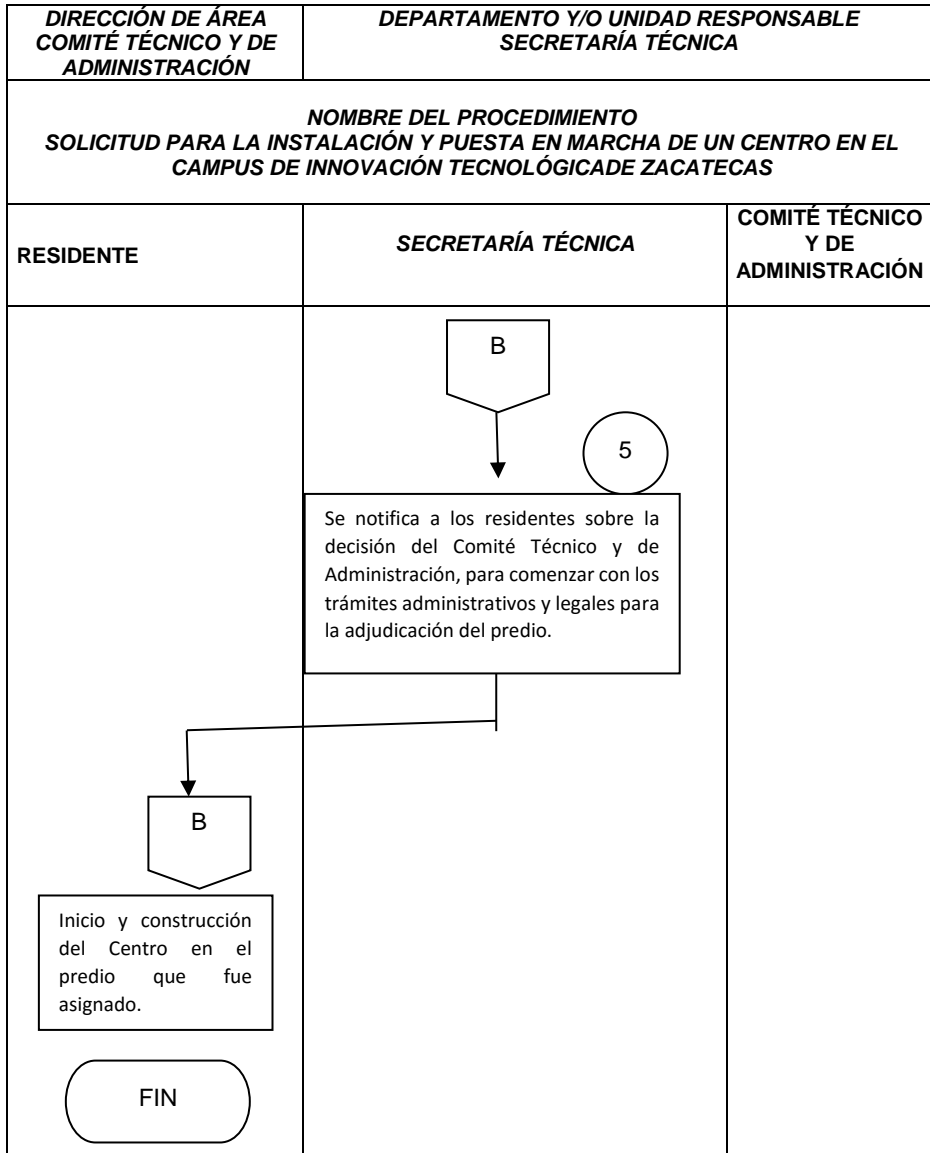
DIRECCIÓN DE ÁREA COMITÉ TÉCNICO Y DE ADMINISTRACIÓN

DEPARTAMENTO Y/O UNIDAD RESPONSABLE SECRETARÍA TÉCNICA

NOMBRE DEL PROCEDIMIENTO
SOLICITUD PARA LA INSTALACIÓN Y PUESTA EN MARCHA DE UN CENTRO EN EL CAMPUS DE INNOVACIÓN TECNOLÓGICADE ZACATECAS

RESIDENTE

SECRETARÍA TÉCNICA

COMITÉ TÉCNICO Y DE ADMINISTRACIÓN

B

5

Se notifica a los residentes sobre la decisión del Comité Técnico y de Administración, para comenzar con los trámites administrativos y legales para la adjudicación del predio.

B

Inicio y construcción del Centro en el predio que fue asignado.

FIN